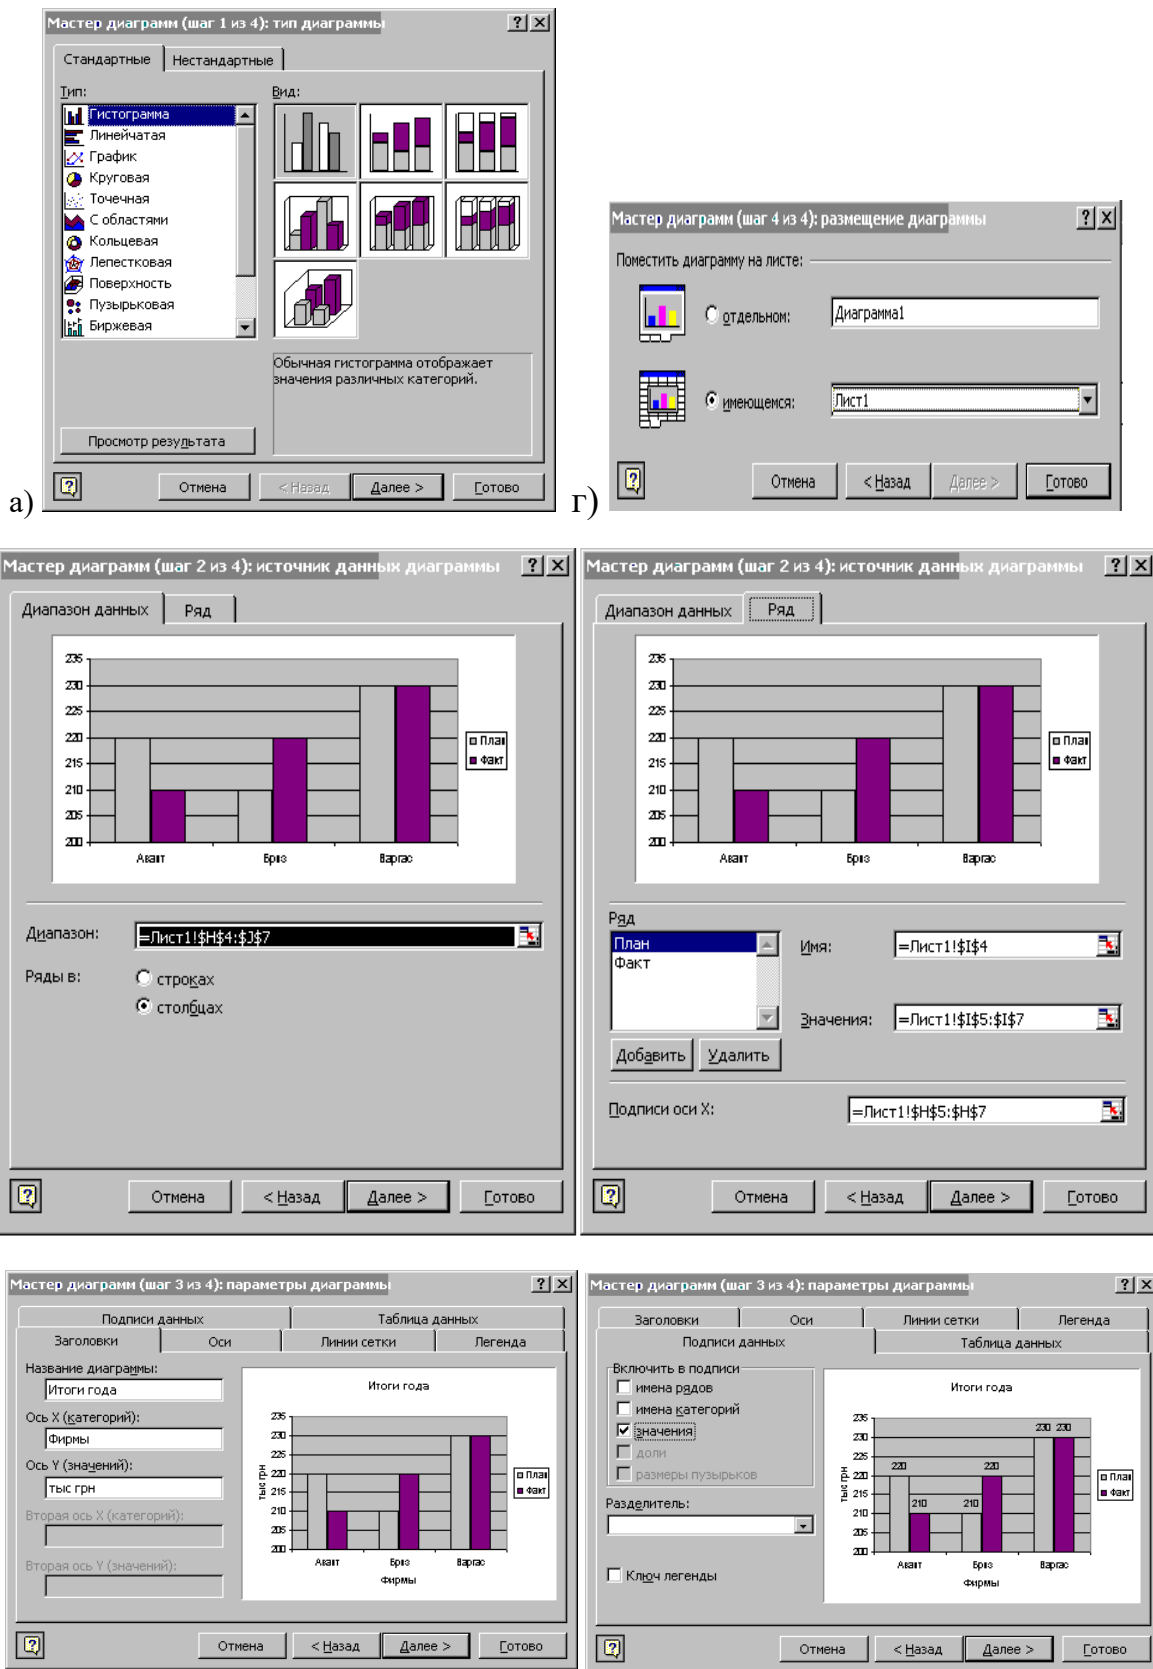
Мастер диаграмм (шаг 1 из 4): тип диаграммы ? X

Стандартные | Нестандартные

Тип:
Гистограмма
Линейчатая
График
Круговая
Точечная
С областями
Кольцевая
Лепестковая
Поверхность
Пузырьковая
Биржевая

Вид:

Обычная гистограмма отображает значения различных категорий.

Просмотр результата

Отмена | < Назад | Далее > | Готово

а)

Мастер диаграмм (шаг 4 из 4): размещение диаграммы ? X

Поместить диаграмму на листе:

отдельном: Диаграмма1

имеющемся: Лист1

Отмена | < Назад | Далее > | Готово

г)

Мастер диаграмм (шаг 2 из 4): источник данных диаграммы ? X

Диапазон данных | Ряд

235
230
225
220
215
210
205
200
Авант Бриз Вархас
План
Факт

Диапазон: =Лист1!$H$4:$J$7

Ряды в: строках
столбцах

Отмена | < Назад | Далее > | Готово

Мастер диаграмм (шаг 2 из 4): источник данных диаграммы ? X

Диапазон данных | Ряд

235
230
225
220
215
210
205
200
Авант Бриз Вархас
План
Факт

Ряд
План
Факт

Имя: =Лист1!$I$4

Значения: =Лист1!$I$5:$I$7

Добавить | Удалить

Подписи оси X: =Лист1!$H$5:$H$7

Отмена | < Назад | Далее > | Готово

Мастер диаграмм (шаг 3 из 4): параметры диаграммы ? X

Подписи данных | Таблица данных
Заголовки | Оси | Линии сетки | Легенда

Название диаграммы:
Итоги года
Ось X (категорий):
Фирмы
Ось Y (значений):
тыс грн
Вторая ось X (категорий):
Вторая ось Y (значений):

Итоги года
235
230
225
220
215
210
205
200
тыс грн
Авант Бриз Вархас
Фирмы
План
Факт

Отмена | < Назад | Далее > | Готово

Мастер диаграмм (шаг 3 из 4): параметры диаграммы ? X

Заголовки | Оси | Линии сетки | Легенда
Подписи данных | Таблица данных

Включить в подписи
имена рядов
имена категорий
значения
доли
размеры пузырьков

Разделитель:

Ключ легенды

Итоги года
235
230
225
220
215
210
205
200
тыс грн
220 210 220 210 230 230
Авант Бриз Вархас
Фирмы
План
Факт

Отмена | < Назад | Далее > | Готово